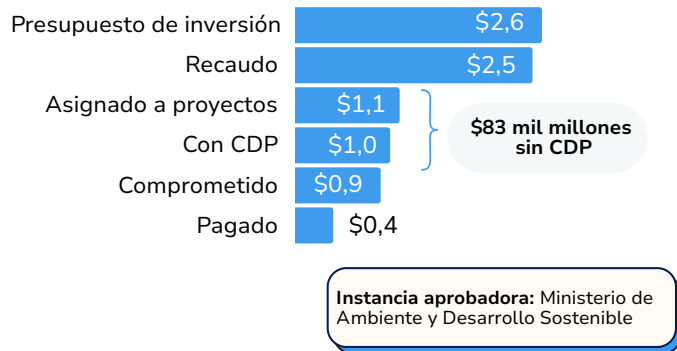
Presupuesto de inversión $2,6
Recaudo $2,5
Asignado a proyectos $1,1
Con CDP $1,0
Comprometido $0,9
Pagado $0,4

$83 mil millones sin CDP

Instancia aprobadora: Ministerio de Ambiente y Desarrollo Sostenible